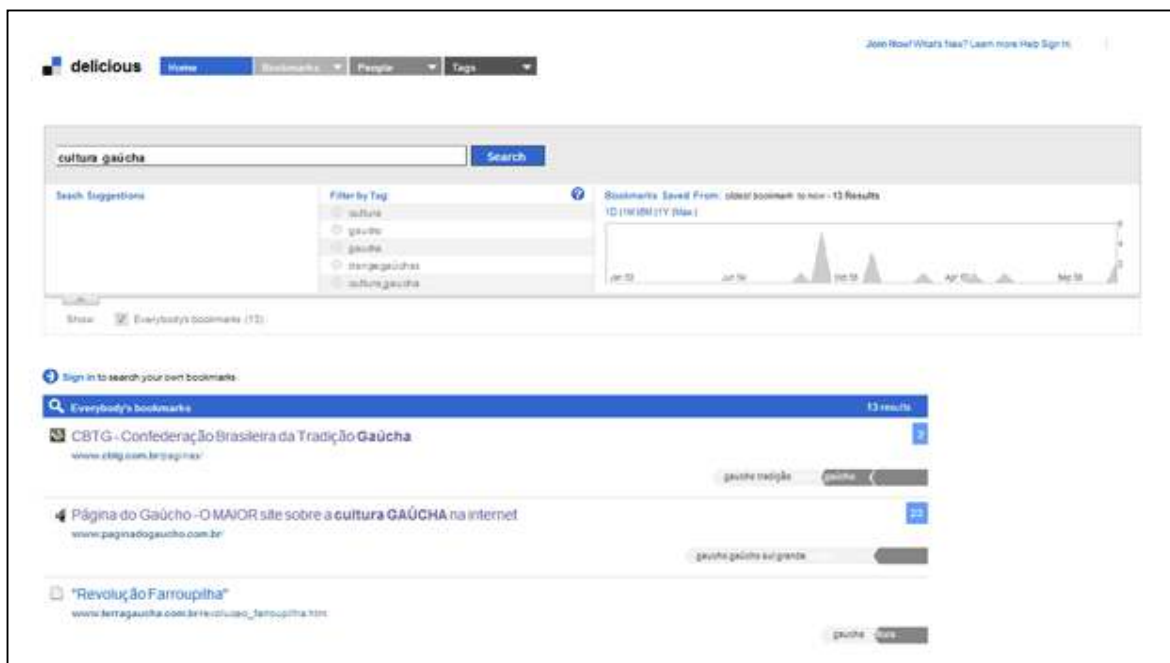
delicious Home Bookmarks People Tags

Join Now! What's New? Learn more Help Sign In

cultura gaúcha Search

Seach Suggestions

Filter by Tag
cultura
gaucho
gaucha
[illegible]
cultura gaucha

Bookmarks Saved From: oldest bookmark to now - 13 Results
1D | 1W | 1M | 1Y | Max |

Jan 10 Jun 16 Feb 18 Apr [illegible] Mar 18

Show Everybody's bookmarks (13)

Sign in to search your own bookmarks

Everybody's bookmarks 13 results

CBTG - Confederação Brasileira da Tradição Gaúcha
www.cbtg.com.br/paginas/
gaucho tradição gaucha
2

Página do Gaúcho - O MAIOR site sobre a cultura GAÚCHA na internet
www.paginadogaucho.com.br
gaucho gaúcho sul grande
23

"Revolução Farroupilha"
www.terragaucha.com.br/revolucao_farroupilha.htm
gaucho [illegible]